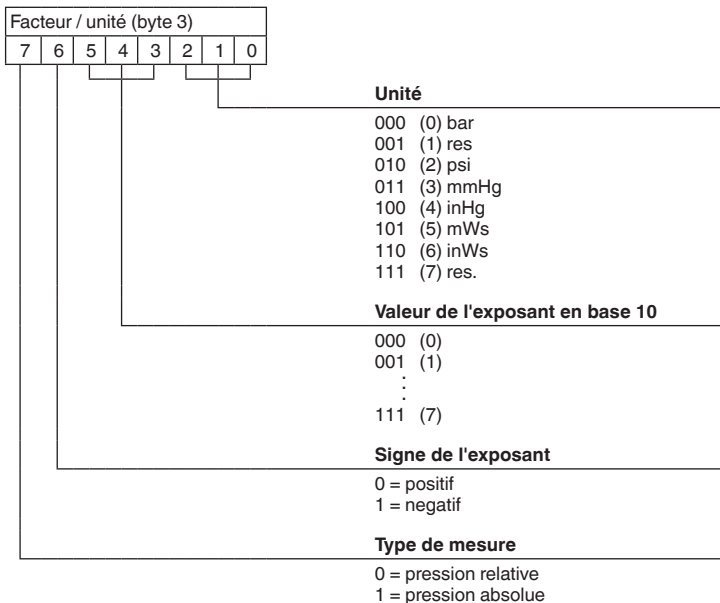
Facteur / unité (byte 3)

| 7 | 6 | 5 | 4 | 3 | 2 | 1 | 0 |
|---|---|---|---|---|---|---|---|

**Unité**

000 (0) bar
001 (1) res
010 (2) psi
011 (3) mmHg
100 (4) inHg
101 (5) mWs
110 (6) inWs
111 (7) res.

**Valeur de l'exposant en base 10**

000 (0)
001 (1)
:
111 (7)

**Signe de l'exposant**

0 = positif
1 = negatif

**Type de mesure**

0 = pression relative
1 = pression absolue